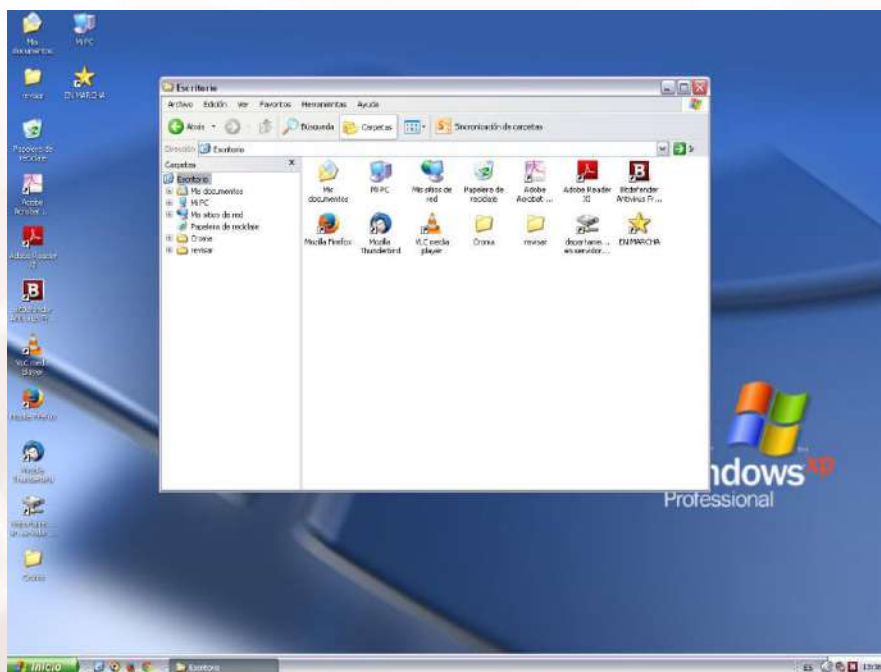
Mis documentos
Mi PC
revisar
EN MARCHA
Papelera de reciclaje
Adobe Acrobat ...
Adobe Reader X
Bitdefender Antivirus ...
VLC media player
Mozilla Firefox
Mozilla Thunderbird
departamento en servidor...
Crona

Escritorio
Archivo Edición Ver Favoritos Herramientas Ayuda
Atrás
Búsqueda
Carpetas
Sincronización de carpetas
Dirección Escritorio
Carpetas
Escritorio
Mis documentos
Mi PC
Mis sitios de red
Papelera de reciclaje
Crona
revisar

Mis documentos
Mi PC
Mis sitios de red
Papelera de reciclaje
Adobe Acrobat ...
Adobe Reader X
Bitdefender Antivirus Fr...
Mozilla Firefox
Mozilla Thunderbird
VLC media player
Crona
revisar
departame... en servidor...
EN MARCHA

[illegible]ndows xp
Professional

Inicio
Escritorio
ES
13:38